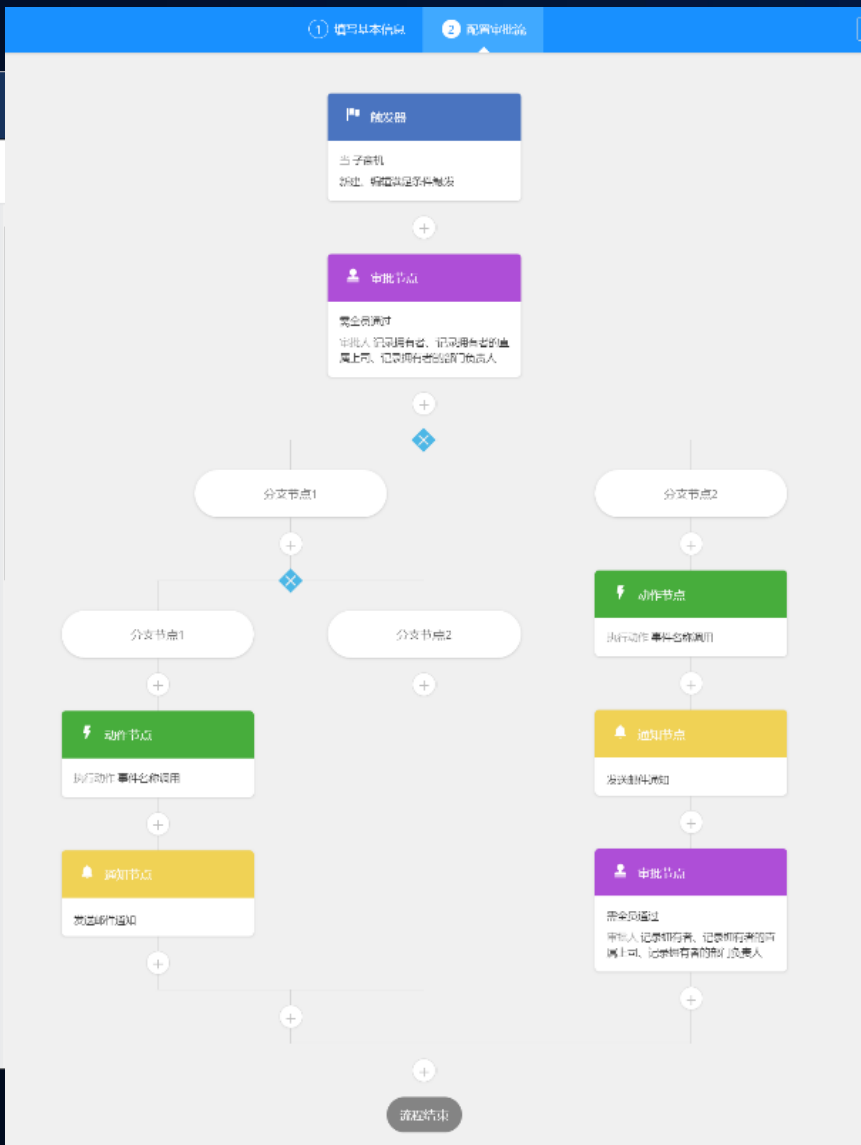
1 填写基本信息　2 配置审批流

触发器
当 子表机
新建、编辑数据条件触发

审批节点
需全员通过
审批人 记录拥有者、记录拥有者的直属上司、记录拥有者的部门负责人

分支节点1

分支节点1

动作节点
执行动作 事件名称调用

通知节点
发送邮件通知

分支节点2

分支节点2

动作节点
执行动作 事件名称调用

通知节点
发送邮件通知

审批节点
需全员通过
审批人 记录拥有者、记录拥有者的直属上司、记录拥有者的部门负责人

流程结束